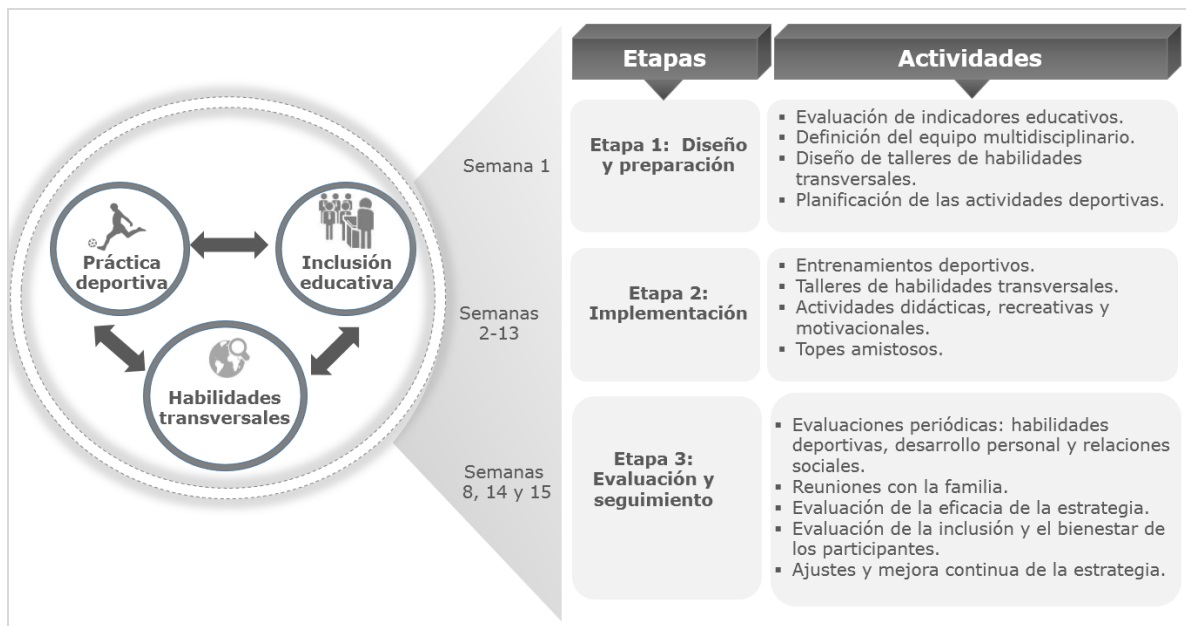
Práctica deportiva

Inclusión educativa

Habilidades transversales

| | Etapas | Actividades |
|---|---|---|
| Semana 1 | Etapa 1: Diseño y preparación | ▪ Evaluación de indicadores educativos. ▪ Definición del equipo multidisciplinario. ▪ Diseño de talleres de habilidades transversales. ▪ Planificación de las actividades deportivas. |
| Semanas 2-13 | Etapa 2: Implementación | ▪ Entrenamientos deportivos. ▪ Talleres de habilidades transversales. ▪ Actividades didácticas, recreativas y motivacionales. ▪ Topes amistosos. |
| Semanas 8, 14 y 15 | Etapa 3: Evaluación y seguimiento | ▪ Evaluaciones periódicas: habilidades deportivas, desarrollo personal y relaciones sociales. ▪ Reuniones con la familia. ▪ Evaluación de la eficacia de la estrategia. ▪ Evaluación de la inclusión y el bienestar de los participantes. ▪ Ajustes y mejora continua de la estrategia. |